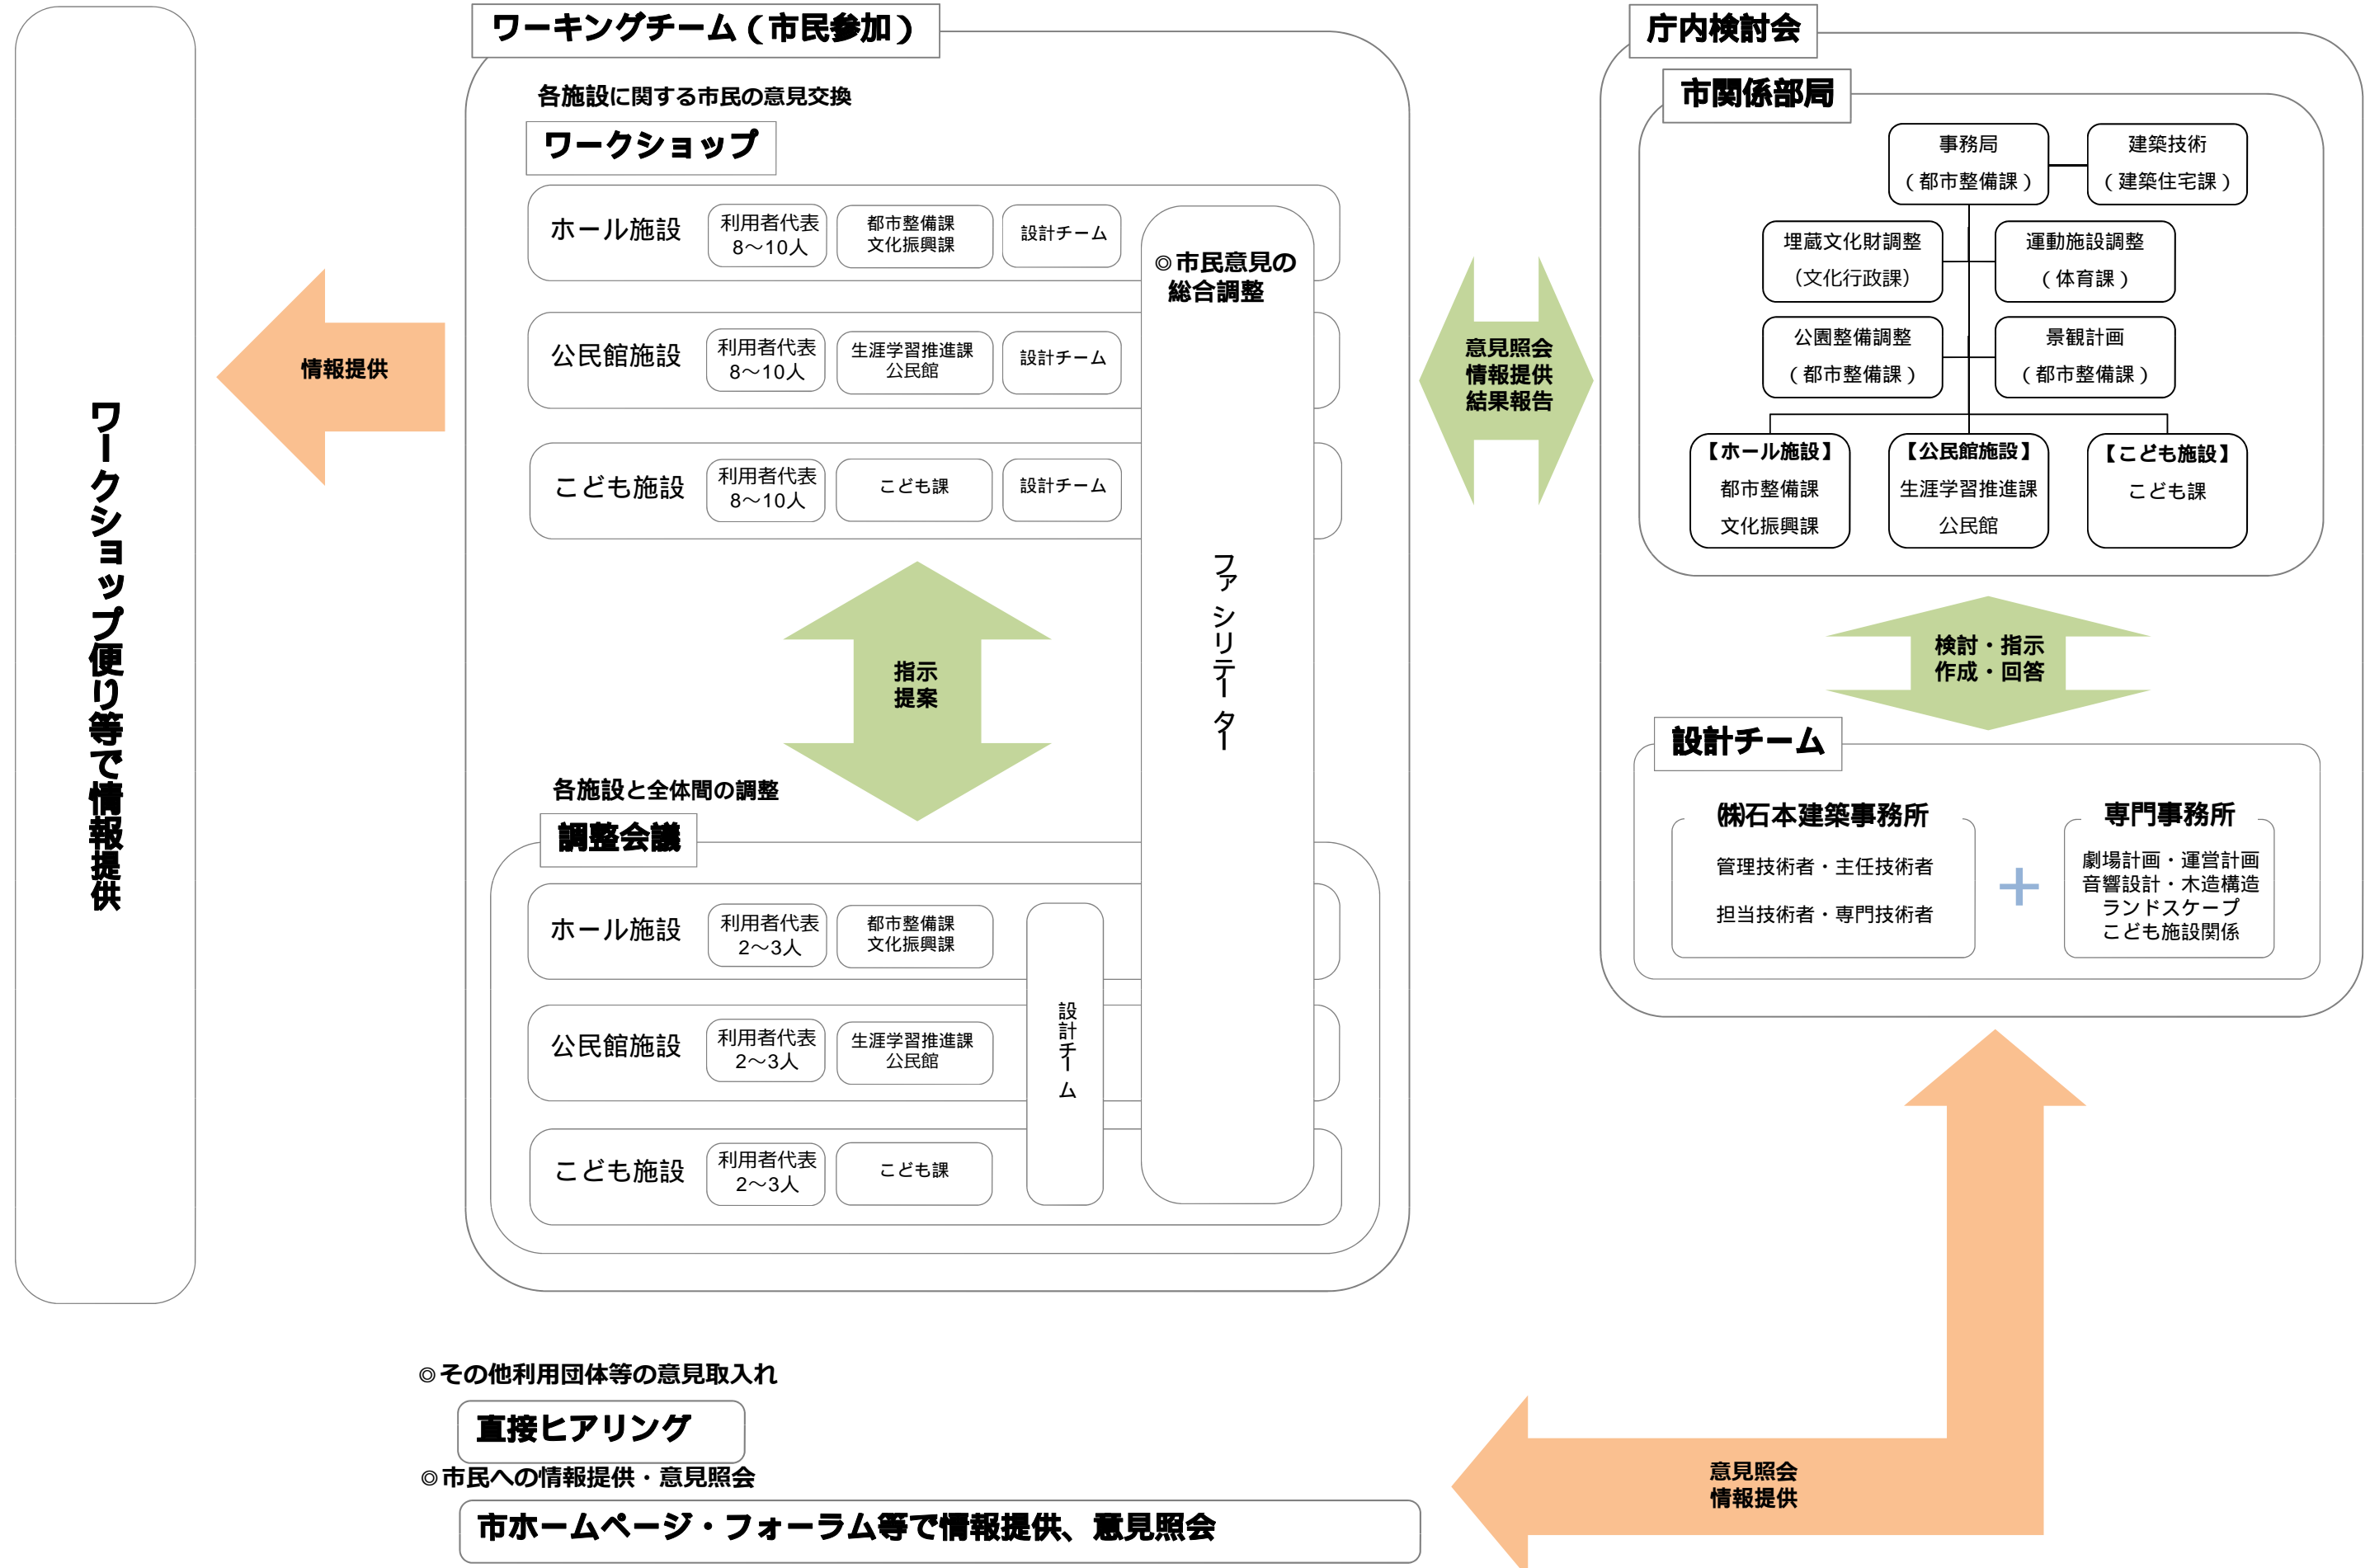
ワークショップ便り等で情報提供

情報提供

ワーキングチーム（市民参加）

各施設に関する市民の意見交換

ワークショップ

ホール施設　利用者代表 8～10人　都市整備課 文化振興課　設計チーム

公民館施設　利用者代表 8～10人　生涯学習推進課 公民館　設計チーム

こども施設　利用者代表 8～10人　こども課　設計チーム

◎市民意見の総合調整

ファシリテーター

指示
提案

各施設と全体間の調整

調整会議

ホール施設　利用者代表 2～3人　都市整備課 文化振興課

公民館施設　利用者代表 2～3人　生涯学習推進課 公民館

こども施設　利用者代表 2～3人　こども課

設計チーム

意見照会
情報提供
結果報告

庁内検討会

市関係部局

事務局（都市整備課）　建築技術（建築住宅課）

埋蔵文化財調整（文化行政課）　運動施設調整（体育課）

公園整備調整（都市整備課）　景観計画（都市整備課）

【ホール施設】都市整備課 文化振興課

【公民館施設】生涯学習推進課 公民館

【こども施設】こども課

検討・指示
作成・回答

設計チーム

㈱石本建築事務所
管理技術者・主任技術者
担当技術者・専門技術者

＋

専門事務所
劇場計画・運営計画
音響設計・木造構造
ランドスケープ
こども施設関係

◎その他利用団体等の意見取入れ

直接ヒアリング

◎市民への情報提供・意見照会

市ホームページ・フォーラム等で情報提供、意見照会

意見照会
情報提供